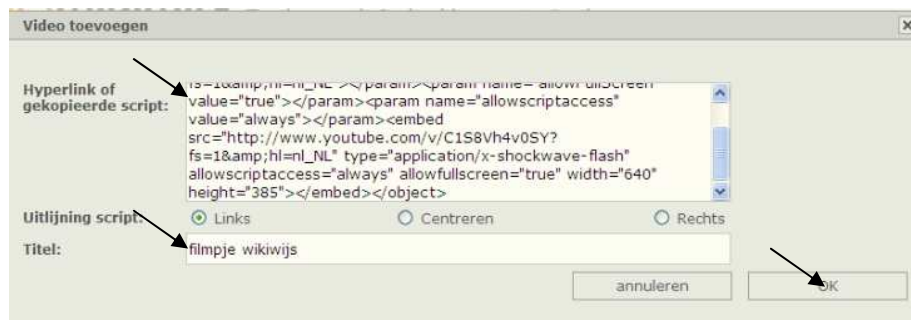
Video toevoegen

Hyperlink of gekopieerde script:

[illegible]</param><param name="allowFullScreen" value="true"></param><param name="allowscriptaccess" value="always"></param><embed src="http://www.youtube.com/v/C1S8Vh4v0SY?fs=1&amp;hl=nl_NL" type="application/x-shockwave-flash" allowscriptaccess="always" allowfullscreen="true" width="640" height="385"></embed></object>

Uitlijning script: Links Centreren Rechts

Titel: filmpje wikiwijs

annuleren OK